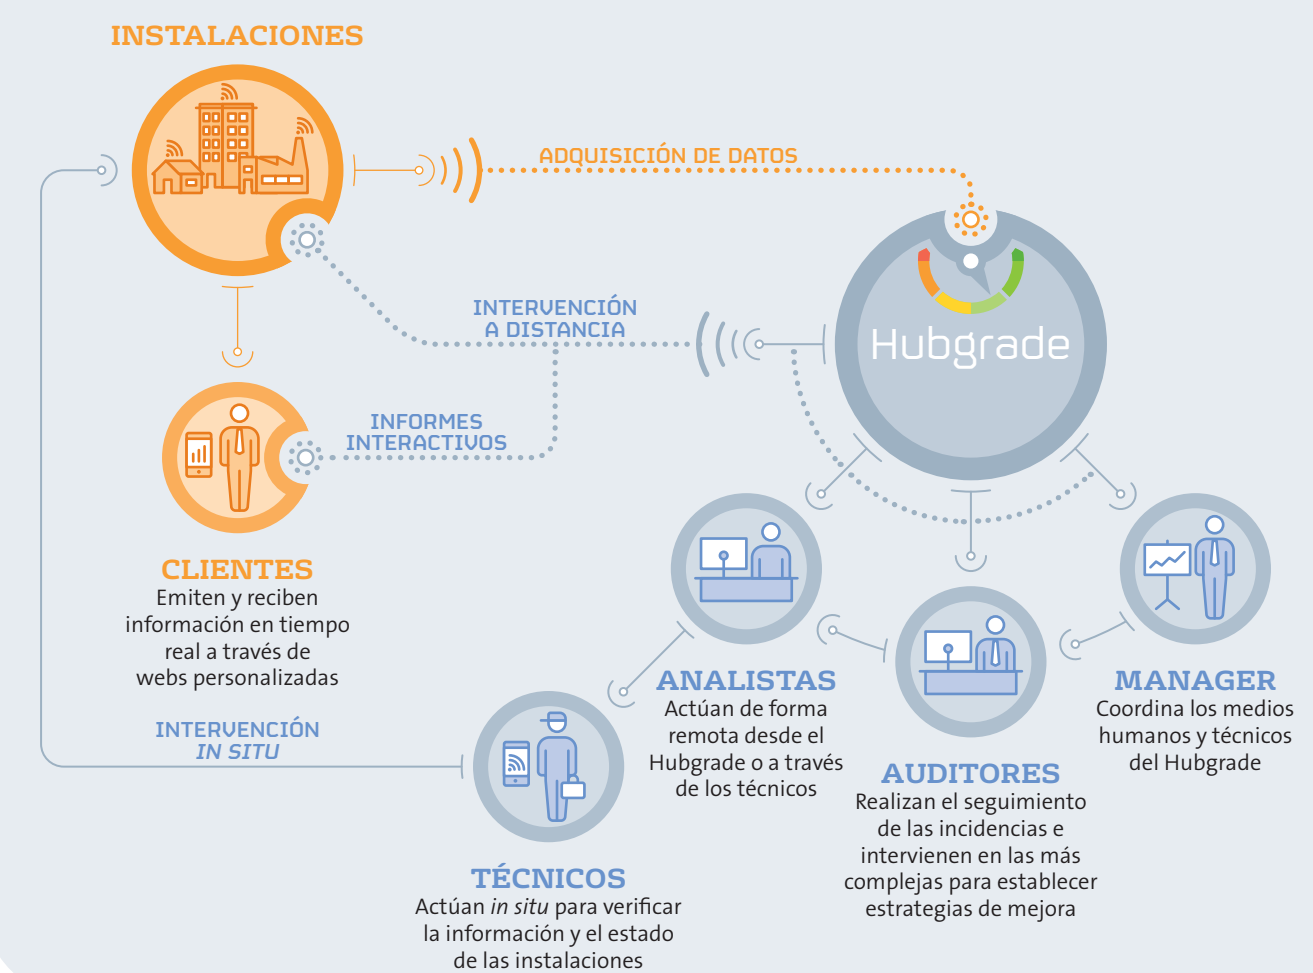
INSTALACIONES

ADQUISICIÓN DE DATOS

INTERVENCIÓN A DISTANCIA

Hubgrade

INFORMES INTERACTIVOS

CLIENTES
Emiten y reciben información en tiempo real a través de webs personalizadas

INTERVENCIÓN *IN SITU*

ANALISTAS
Actúan de forma remota desde el Hubgrade o a través de los técnicos

AUDITORES
Realizan el seguimiento de las incidencias e intervienen en las más complejas para establecer estrategias de mejora

MANAGER
Coordina los medios humanos y técnicos del Hubgrade

TÉCNICOS
Actúan *in situ* para verificar la información y el estado de las instalaciones